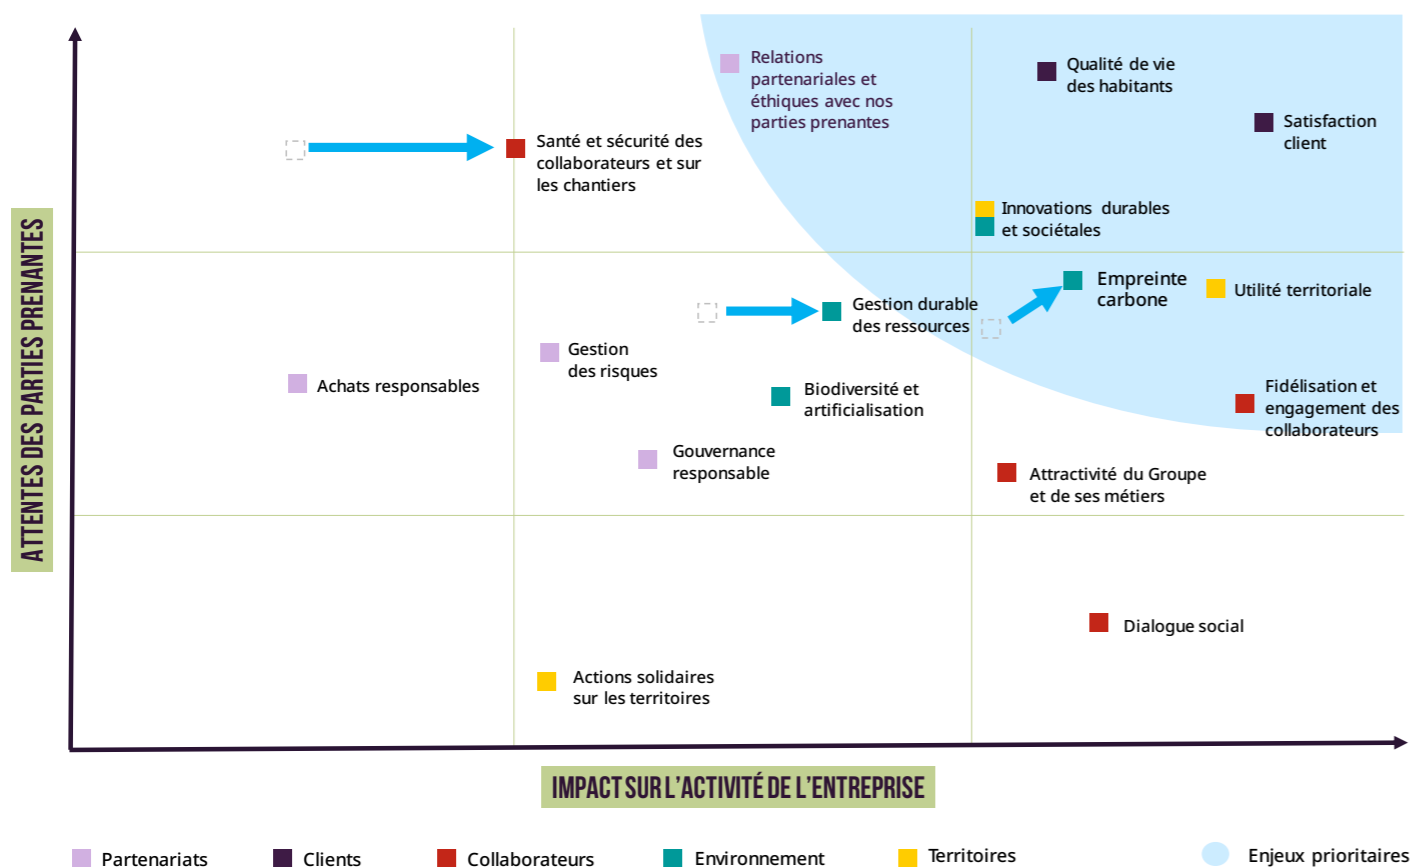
ATTENTES DES PARTIES PRENANTES

Relations partenariales et éthiques avec nos parties prenantes

Qualité de vie des habitants

Satisfaction client

Santé et sécurité des collaborateurs et sur les chantiers

Innovations durables et sociétales

Empreinte carbone

Utilité territoriale

Gestion durable des ressources

Gestion des risques

Achats responsables

Biodiversité et artificialisation

Fidélisation et engagement des collaborateurs

Gouvernance responsable

Attractivité du Groupe et de ses métiers

Dialogue social

Actions solidaires sur les territoires

IMPACT SUR L'ACTIVITÉ DE L'ENTREPRISE

Partenariats
Clients
Collaborateurs
Environnement
Territoires
Enjeux prioritaires